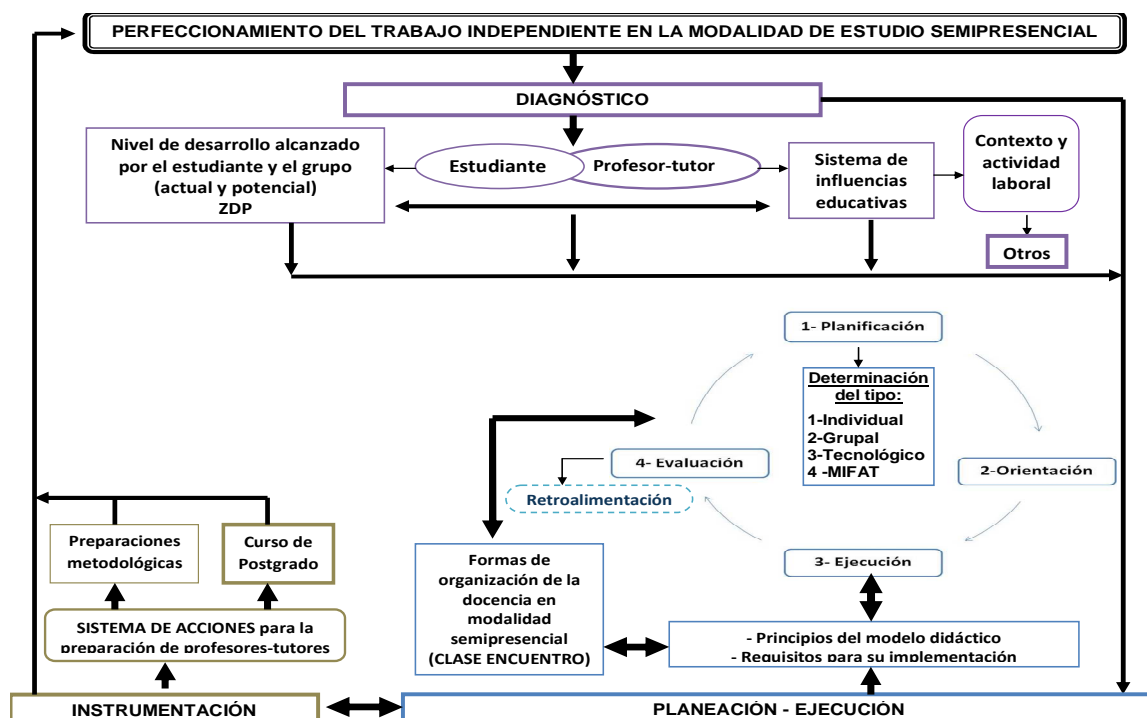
PERFECCIONAMIENTO DEL TRABAJO INDEPENDIENTE EN LA MODALIDAD DE ESTUDIO SEMIPRESENCIAL

DIAGNÓSTICO

Nivel de desarrollo alcanzado por el estudiante y el grupo (actual y potencial) ZDP

Estudiante

Profesor-tutor

Sistema de influencias educativas

Contexto y actividad laboral

Otros

1- Planificación

Determinación del tipo:

1-Individual
2-Grupal
3-Tecnológico
4 -MIFAT

2-Orientación

4- Evaluación

Retroalimentación

3- Ejecución

Preparaciones metodológicas

Curso de Postgrado

SISTEMA DE ACCIONES para la preparación de profesores-tutores

Formas de organización de la docencia en modalidad semipresencial (CLASE ENCUENTRO)

- Principios del modelo didáctico
- Requisitos para su implementación

INSTRUMENTACIÓN

PLANEACIÓN - EJECUCIÓN